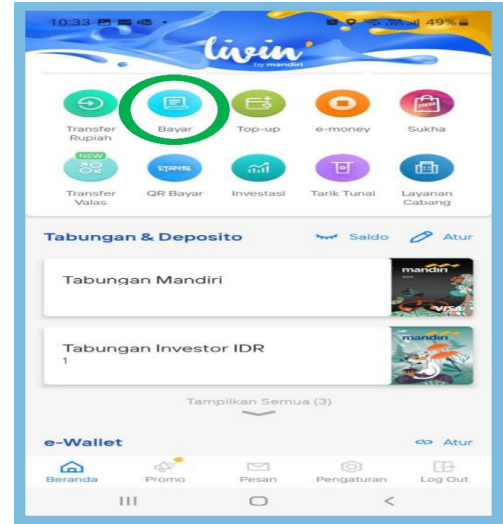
10:33 49%

livin by mandiri

Transfer Rupiah
Bayar
Top-up
e-money
Sukha

NEW
Transfer Valas
QR Bayar
Investasi
Tarik Tunai
Layanan Cabang

Tabungan & Deposito
Saldo
Atur

Tabungan Mandiri
mandiri

Tabungan Investor IDR
1
mandiri

Tampilkan Semua (3)

e-Wallet
Atur

Beranda
Promo
Pesan
Pengaturan
Log Out